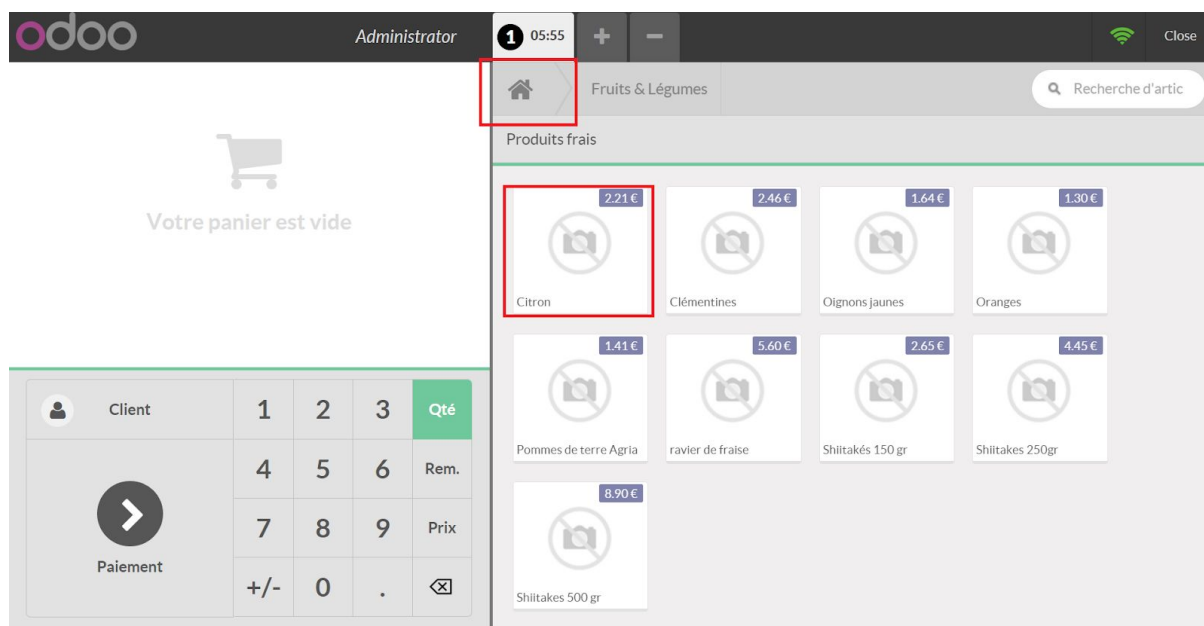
odoo

Administrator

1 05:55 + −

Close

Fruits & Légumes

Recherche d'artic

Produits frais

Votre panier est vide

2.21 € Citron

2.46 € Clémentines

1.64 € Oignons jaunes

1.30 € Oranges

1.41 € Pommes de terre Agria

5.60 € ravier de fraise

2.65 € Shiitakés 150 gr

4.45 € Shiitakes 250gr

8.90 € Shiitakes 500 gr

Client

| 1 | 2 | 3 | Qté |
|---|---|---|---|
| 4 | 5 | 6 | Rem. |
| 7 | 8 | 9 | Prix |
| +/- | 0 | . | ⌫ |

Paiement